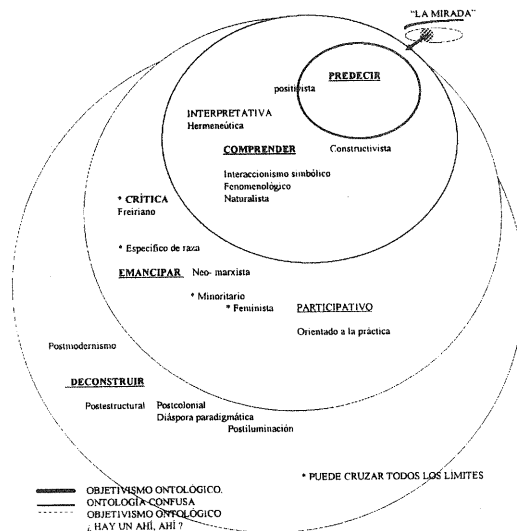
"LA MIRADA"

PREDECIR
positivista

INTERPRETATIVA
Hermeneútica

COMPRENDER
Constructivista

Interaccionismo simbólico
Fenomenológico
Naturalista

* CRÍTICA
Freiriano

* Específico de raza

EMANCIPAR Neo- marxista

* Minoritario
* Feminista
PARTICIPATIVO

Orientado a la práctica

Postmodernismo

DECONSTRUIR

Postestructural Postcolonial
Diáspora paradigmática
Postiluminación

* PUEDE CRUZAR TODOS LOS LIMITES

OBJETIVISMO ONTOLÓGICO.
ONTOLOGÍA CONFUSA
OBJETIVISMO ONTOLÓGICO
¿ HAY UN AHÍ, AHÍ ?